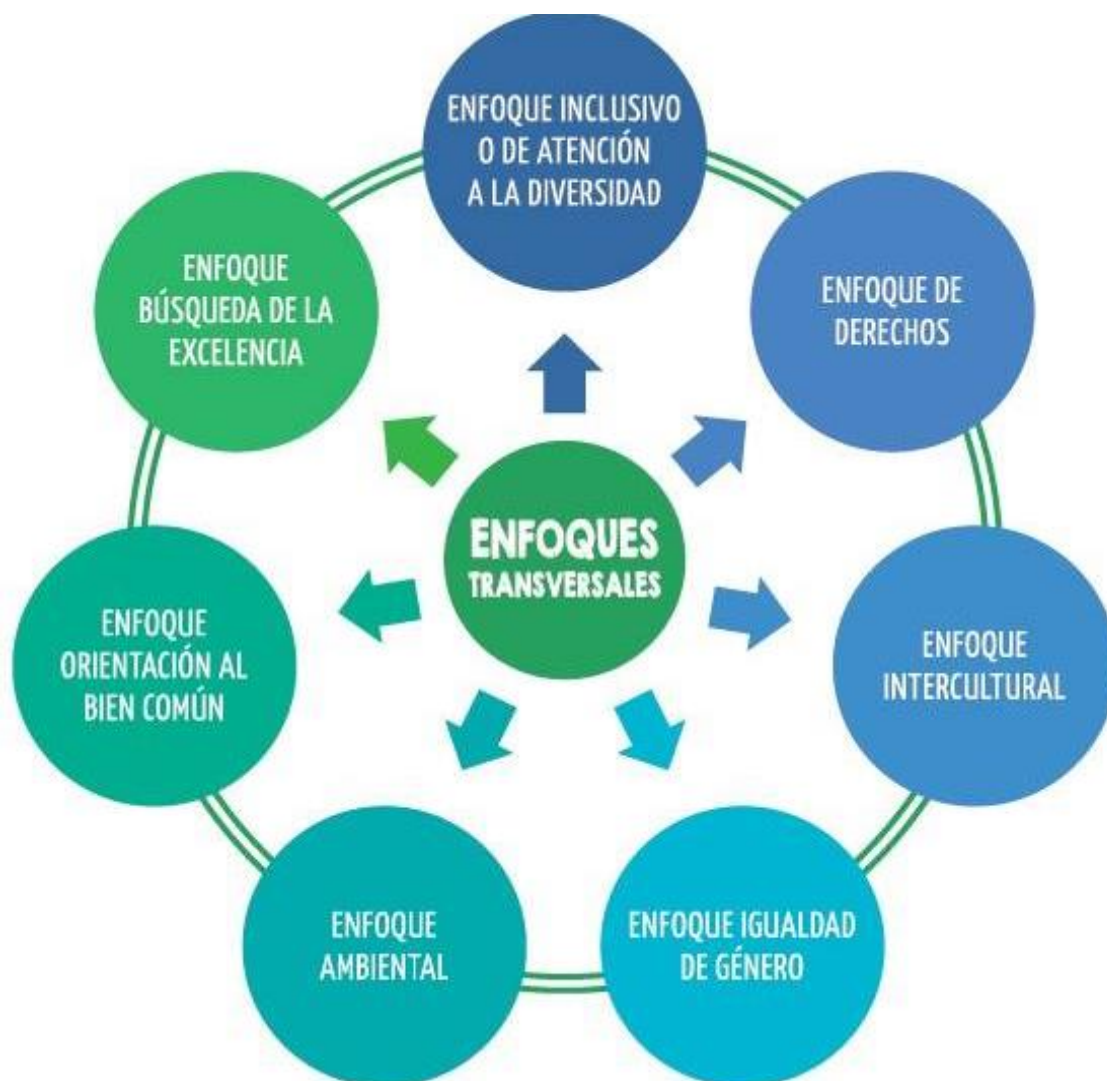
ENFOQUES TRANSVERSALES

ENFOQUE INCLUSIVO O DE ATENCIÓN A LA DIVERSIDAD

ENFOQUE DE DERECHOS

ENFOQUE INTERCULTURAL

ENFOQUE IGUALDAD DE GÉNERO

ENFOQUE AMBIENTAL

ENFOQUE ORIENTACIÓN AL BIEN COMÚN

ENFOQUE BÚSQUEDA DE LA EXCELENCIA